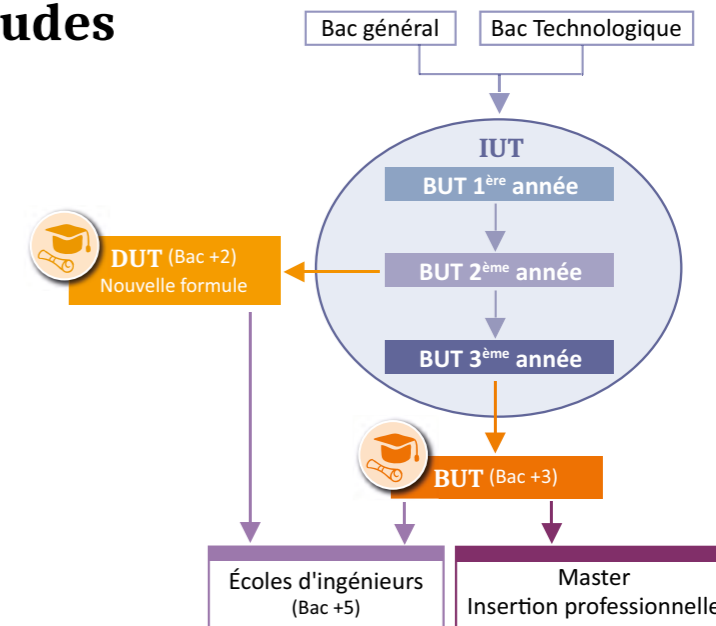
udes

Bac général

Bac Technologique

IUT

BUT 1$^{ère}$ année

BUT 2$^{ème}$ année

BUT 3$^{ème}$ année

DUT (Bac +2)
Nouvelle formule

BUT (Bac +3)

Écoles d'ingénieurs
(Bac +5)

Master
Insertion professionnelle